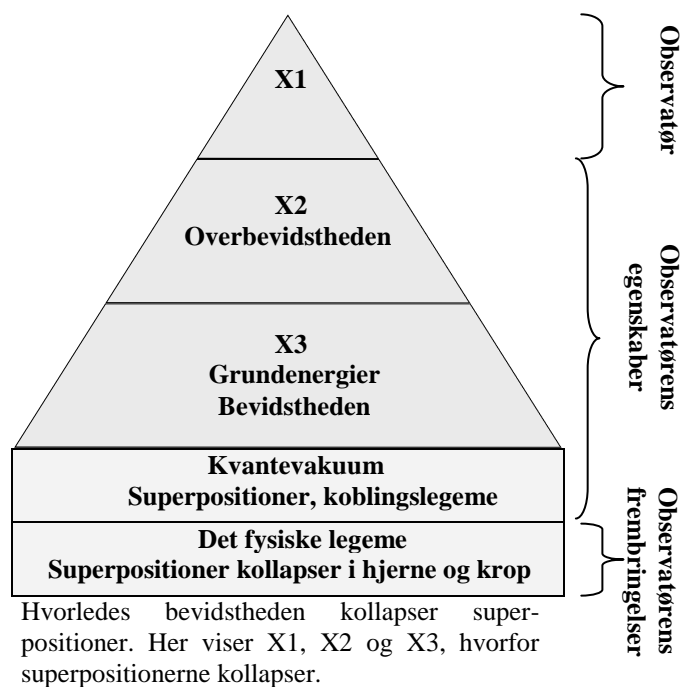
X1

X2
Overbevidstheden

X3
Grundenergier
Bevidstheden

Kvantevakuum
Superpositioner, koblingslegeme

Det fysiske legeme
Superpositioner kollapser i hjerne og krop

Observatør

Observatørens egenskaber

Observatørens frembringelser

Hvorledes bevidstheden kollapser superpositioner. Her viser X1, X2 og X3, hvorfor superpositionerne kollapser.